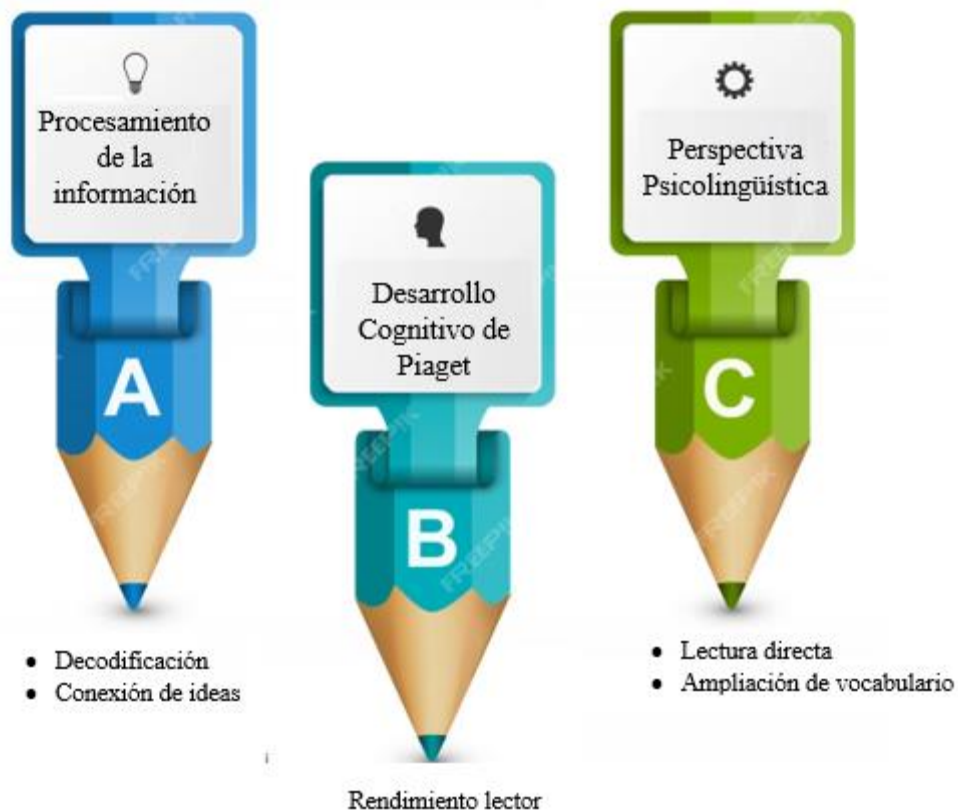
Procesamiento de la información

A

- Decodificación
- Conexión de ideas

Desarrollo Cognitivo de Piaget

B

Rendimiento lector

Perspectiva Psicolingüística

C

- Lectura directa
- Ampliación de vocabulario

FREEPIK